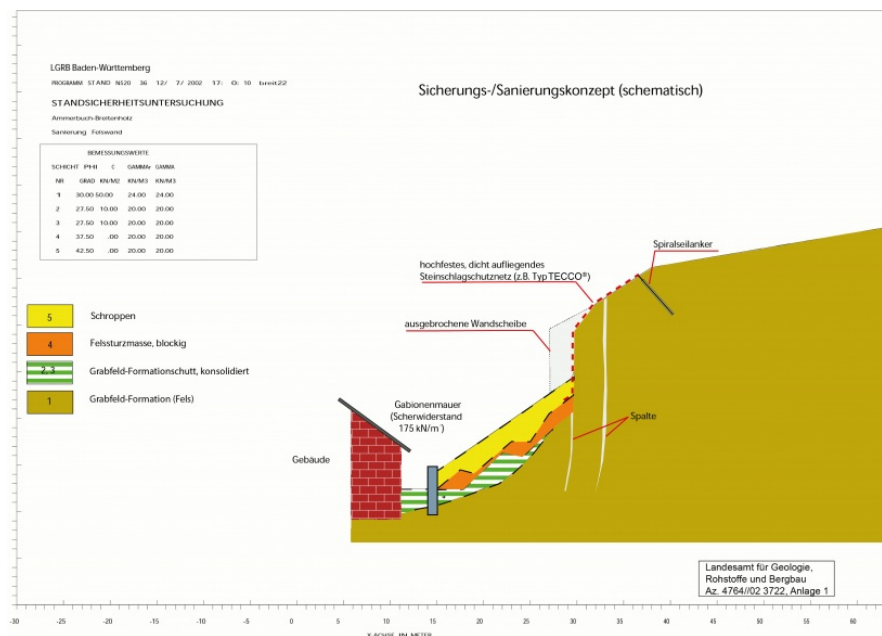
LGRB Baden-Württemberg

PROGRAMM STAND N520 36 12/ 7/ 2002 17: 0: 10 breit22

STANDSICHERHEITSUNTERSUCHUNG

Ammerbuch-Breitenholz

Sanierung Felswand

Sicherungs-/Sanierungskonzept (schematisch)

BEMESSUNGSWERTE

| SCHICHT NR | PHI GRAD | C KN/M2 | GAMMAr KN/M3 | GAMMA KN/M3 |
|---|---|---|---|---|
| 1 | 30.00 | 50.00 | 24.00 | 24.00 |
| 2 | 27.50 | 10.00 | 20.00 | 20.00 |
| 3 | 27.50 | 10.00 | 20.00 | 20.00 |
| 4 | 37.50 | .00 | 20.00 | 20.00 |
| 5 | 42.50 | .00 | 20.00 | 20.00 |

5 Schroppen

4 Felssturzmasse, blockig

2, 3 Grabfeld-Formationsschutt, konsolidiert

1 Grabfeld-Formation (Fels)

Spiralseilanker

hochfestes, dicht aufliegendes Steinschlagschutznetz (z.B. Typ TECCO®)

ausgebrochene Wandscheibe

Gabionenmauer (Scherwiderstand 175 kN/m')

Spalte

Gebäude

Landesamt für Geologie, Rohstoffe und Bergbau
Az. 4764//02 3722, Anlage 1

-30 -25 -20 -15 -10 -5 0 5 10 15 20 25 30 35 40 45 50 55 60

X-ACHSE IN METER